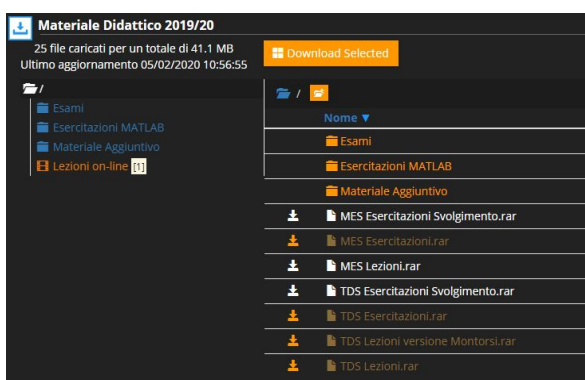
Materiale Didattico 2019/20

25 file caricati per un totale di 41.1 MB
Ultimo aggiornamento 05/02/2020 10:56:55

Download Selected

/
Esami
Esercitazioni MATLAB
Materiale Aggiuntivo
Lezioni on-line [1]

/

Nome ▼
Esami
Esercitazioni MATLAB
Materiale Aggiuntivo
MES Esercitazioni Svolgimento.rar
MES Esercitazioni.rar
MES Lezioni.rar
TDS Esercitazioni Svolgimento.rar
TDS Esercitazioni.rar
TDS Lezioni versione Montorsi.rar
TDS Lezioni.rar